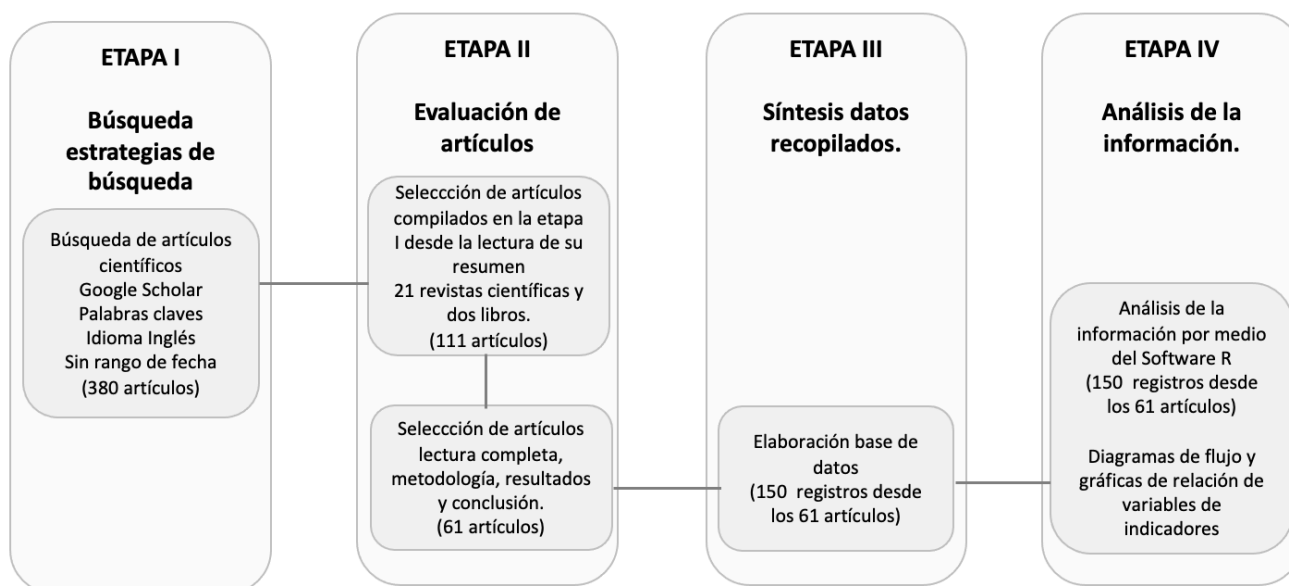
ETAPA I

Búsqueda estrategias de búsqueda

Búsqueda de artículos científicos
Google Scholar
Palabras claves
Idioma Inglés
Sin rango de fecha
(380 artículos)

ETAPA II

Evaluación de artículos

Selecceión de artículos compilados en la etapa I desde la lectura de su resumen
21 revistas científicas y dos libros.
(111 artículos)

Selecceión de artículos lectura completa, metodología, resultados y conclusión.
(61 artículos)

ETAPA III

Síntesis datos recopilados.

Elaboración base de datos
(150 registros desde los 61 artículos)

ETAPA IV

Análisis de la información.

Análisis de la información por medio del Software R
(150 registros desde los 61 artículos)

Diagramas de flujo y gráficas de relación variables de indicadores